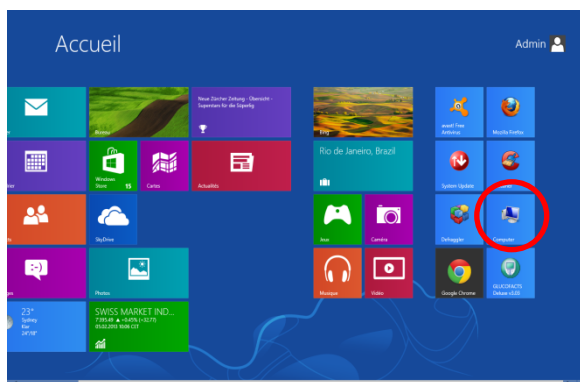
Accueil

Admin

Bureau

Neue Zürcher Zeitung - Übersicht - Superstars für die Sportg

Bing

Rio de Janeiro, Brazil

avast! Free Antivirus

Mozilla Firefox

Windows Store 15

Cartes

Actualités

System Update

SkyDrive

Jeux

Caméra

Defraggler

Computer

Musique

Vidéo

Google Chrome

GLUCOFACTS Deluxe v3.05

Photos

23°
Sydney
Rain
24°/18°

SWISS MARKET IND...
7'395.49 ▲ +0.45% (+32.77)
03.02.2013 18:00 CET